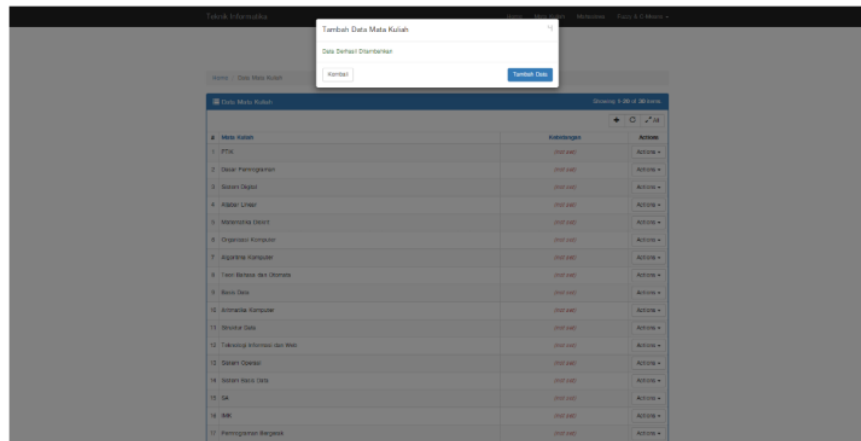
Teknik Informatika

Home Mata Kuliah Mahasiswa Fuzzy & C-Means

Tambah Data Mata Kuliah

×

Data Berhasil Ditambahkan

Kembali

Tambah Data

Home / Data Mata Kuliah

Data Mata Kuliah

Showing 1-20 of 30 items.

All

| # | Mata Kuliah | Keterangan | Actions |
|---|---|---|---|
| 1 | PTA | (not set) | Actions |
| 2 | Dasar Pemrograman | (not set) | Actions |
| 3 | Sistem Digital | (not set) | Actions |
| 4 | Aljabar Linear | (not set) | Actions |
| 5 | Matematika Diskrit | (not set) | Actions |
| 6 | Organisasi Komputer | (not set) | Actions |
| 7 | Algoritma Komputer | (not set) | Actions |
| 8 | Teori Bahasa dan Otomata | (not set) | Actions |
| 9 | Basis Data | (not set) | Actions |
| 10 | Arsitektur Komputer | (not set) | Actions |
| 11 | Struktur Data | (not set) | Actions |
| 12 | Teknologi Informasi dan Web | (not set) | Actions |
| 13 | Sistem Operasi | (not set) | Actions |
| 14 | Sistem Basis Data | (not set) | Actions |
| 15 | SA | (not set) | Actions |
| 16 | IMK | (not set) | Actions |
| 17 | Pemrograman Berganda | (not set) | Actions |